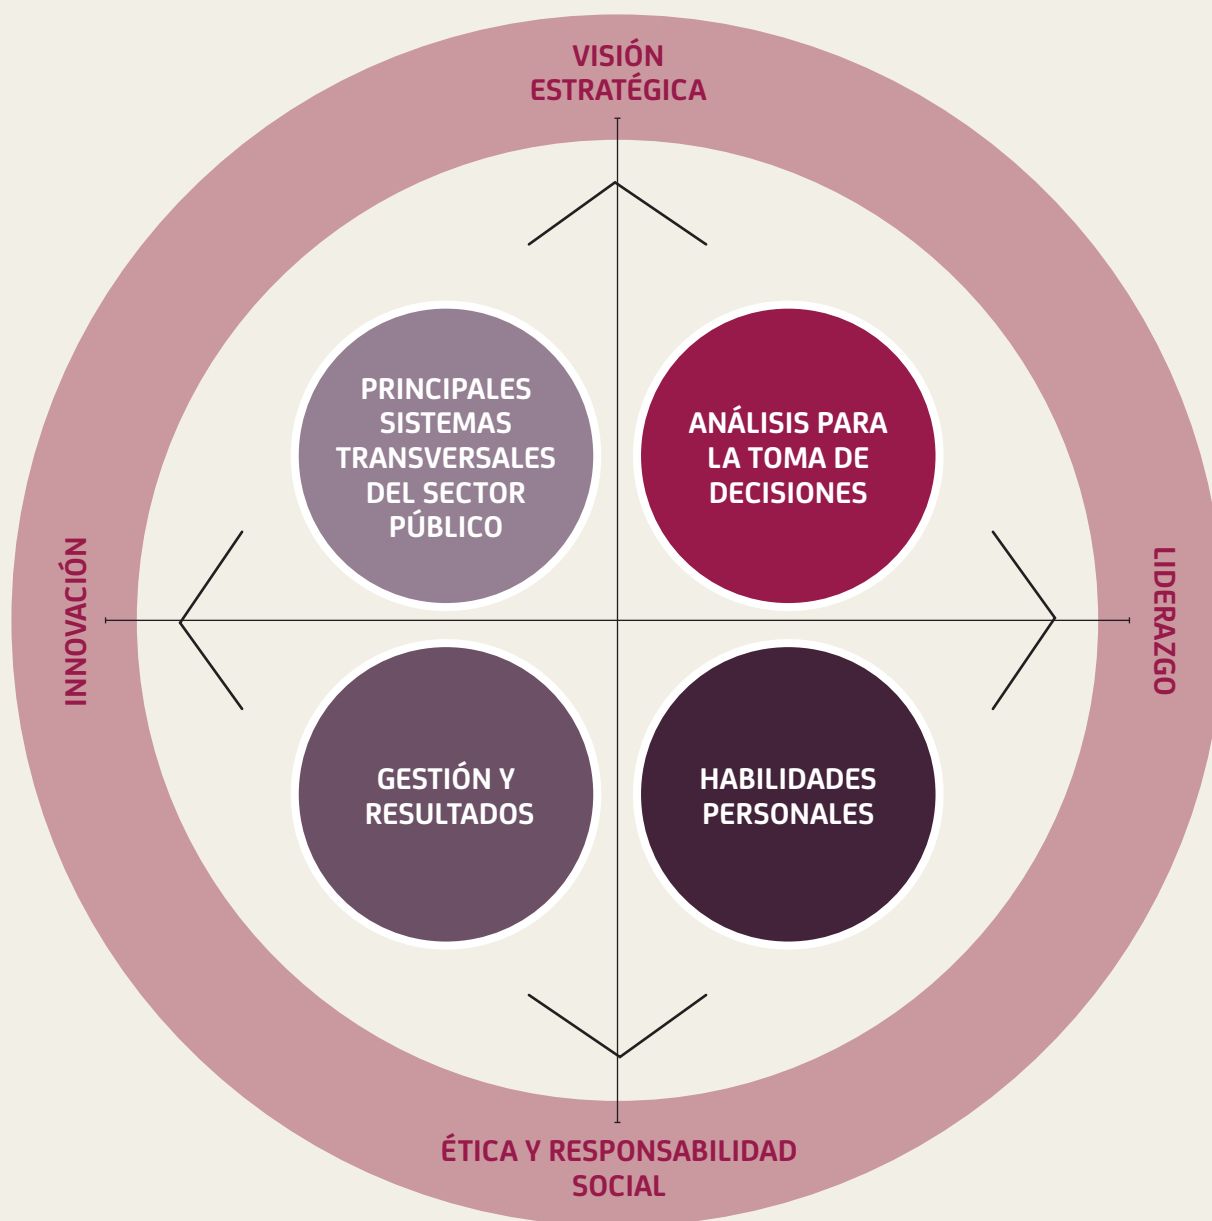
VISIÓN ESTRATÉGICA

INNOVACIÓN

LIDERAZGO

PRINCIPALES SISTEMAS TRANSVERSALES DEL SECTOR PÚBLICO

ANÁLISIS PARA LA TOMA DE DECISIONES

GESTIÓN Y RESULTADOS

HABILIDADES PERSONALES

ÉTICA Y RESPONSABILIDAD SOCIAL